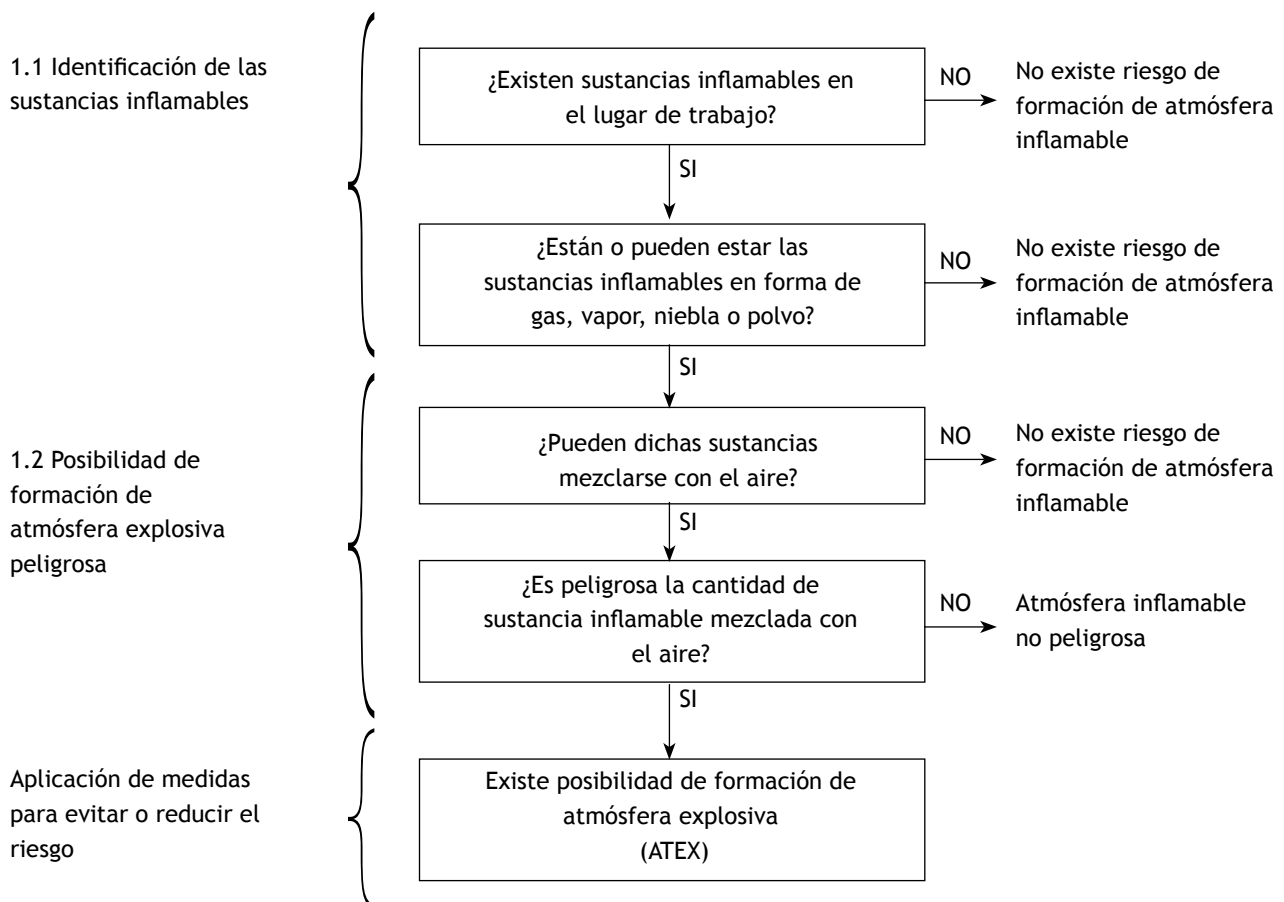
1.1 Identificación de las sustancias inflamables

¿Existen sustancias inflamables en el lugar de trabajo?

NO

No existe riesgo de formación de atmósfera inflamable

SI

¿Están o pueden estar las sustancias inflamables en forma de gas, vapor, niebla o polvo?

NO

No existe riesgo de formación de atmósfera inflamable

SI

1.2 Posibilidad de formación de atmósfera explosiva peligrosa

¿Pueden dichas sustancias mezclarse con el aire?

NO

No existe riesgo de formación de atmósfera inflamable

SI

¿Es peligrosa la cantidad de sustancia inflamable mezclada con el aire?

NO

Atmósfera inflamable no peligrosa

SI

Aplicación de medidas para evitar o reducir el riesgo

Existe posibilidad de formación de atmósfera explosiva (ATEX)